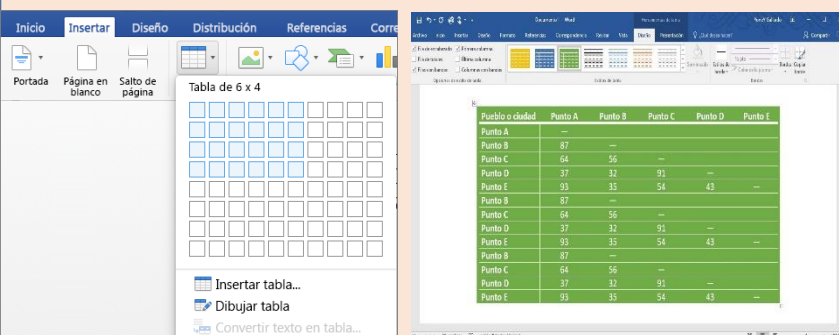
Inicio Insertar Diseño Distribución Referencias Corre

Portada
Página en blanco
Salto de página

Tabla de 6 x 4

Insertar tabla...
Dibujar tabla
Convertir texto en tabla...

| Pueblo o ciudad | Punto A | Punto B | Punto C | Punto D | Punto E |
|---|---|---|---|---|---|
| Punto A | — | | | | |
| Punto B | 87 | — | | | |
| Punto C | 64 | 56 | — | | |
| Punto D | 37 | 32 | 91 | — | |
| Punto E | 93 | 35 | 54 | 43 | — |
| Punto B | 87 | — | | | |
| Punto C | 64 | 56 | — | | |
| Punto D | 37 | 32 | 91 | — | |
| Punto E | 93 | 35 | 54 | 43 | — |
| Punto B | 87 | — | | | |
| Punto C | 64 | 56 | — | | |
| Punto D | 37 | 32 | 91 | — | |
| Punto E | 93 | 35 | 54 | 43 | — |